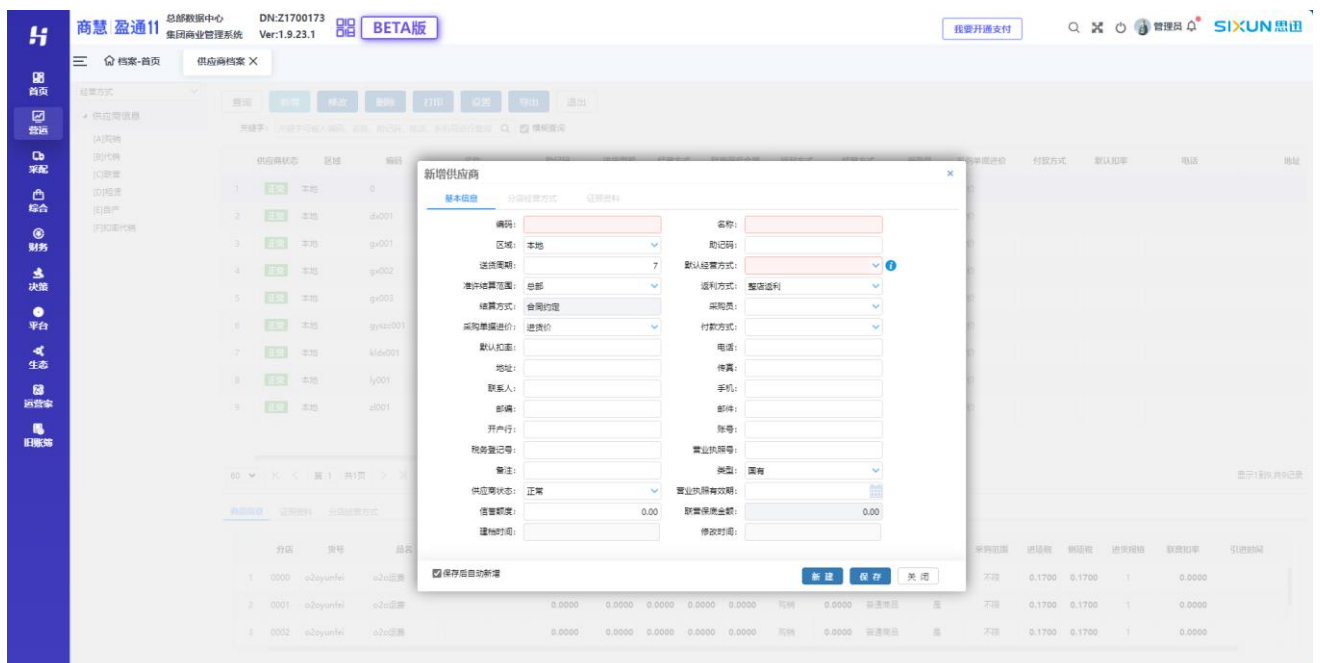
商慧 盈通11 总部数据中心 集团商业管理系统 DN:Z1700173 Ver:1.9.23.1 BETA版

我要开通支付 管理员 SIXUN思迅

首页
营运
采配
综合
财务
决策
平台
生态
运营家
旧账簿

档案-首页 供应商档案 ×

经营方式
供应商信息
[A]购销
[B]代销
[C]联营
[D]租赁
[E]自产
[F]扣率代销

查询 新增 修改 删除 打印 设置 导出 退出

关键字: 模糊查询

| | 供应商状态 | 区域 | 编码 |
|---|---|---|---|
| 1 | 正常 | 本地 | 0 |
| 2 | 正常 | 本地 | dx001 |
| 3 | 正常 | 本地 | gx001 |
| 4 | 正常 | 本地 | gx002 |
| 5 | 正常 | 本地 | gx003 |
| 6 | 正常 | 本地 | gyssc001 |
| 7 | 正常 | 本地 | klds001 |
| 8 | 正常 | 本地 | ly001 |
| 9 | 正常 | 本地 | zl001 |

付款方式 默认扣率 电话 地址

60 第1 共1页 显示1到9,共9记录

商品信息 证照资料 分店经营方式

| | 分店 | 货号 | 品名 | | | | | | | | | | 采购范围 | 进项税 | 销项税 | 进货规格 | 联营扣率 | 引进时间 |
|---|---|---|---|---|---|---|---|---|---|---|---|---|---|---|---|---|---|---|
| 1 | 0000 | o2oyunfei | o2o运费 | | | | | | | | | | 不限 | 0.1700 | 0.1700 | 1 | 0.0000 | |
| 2 | 0001 | o2oyunfei | o2o运费 | 0.0000 | 0.0000 | 0.0000 | 0.0000 | 0.0000 | 购销 | 0.0000 | 普通商品 | 是 | 不限 | 0.1700 | 0.1700 | 1 | 0.0000 | |
| 3 | 0002 | o2oyunfei | o2o运费 | 0.0000 | 0.0000 | 0.0000 | 0.0000 | 0.0000 | 购销 | 0.0000 | 普通商品 | 是 | 不限 | 0.1700 | 0.1700 | 1 | 0.0000 | |

新增供应商 ×

基本信息 分店经营方式 证照资料

编码:
名称:
区域: 本地
助记码:
送货周期: 7
默认经营方式:
准许结算范围: 总部
返利方式: 整店返利
结算方式: 合同约定
采购员:
采购单据进价: 进货价
付款方式:
默认扣率:
电话:
地址:
传真:
联系人:
手机:
邮编:
邮件:
开户行:
账号:
税务登记号:
营业执照号:
备注:
类型: 国有
供应商状态: 正常
营业执照有效期:
信誉额度: 0.00
联营保底金额: 0.00
建档时间:
修改时间:

保存后自动新增

新 建 保 存 关 闭